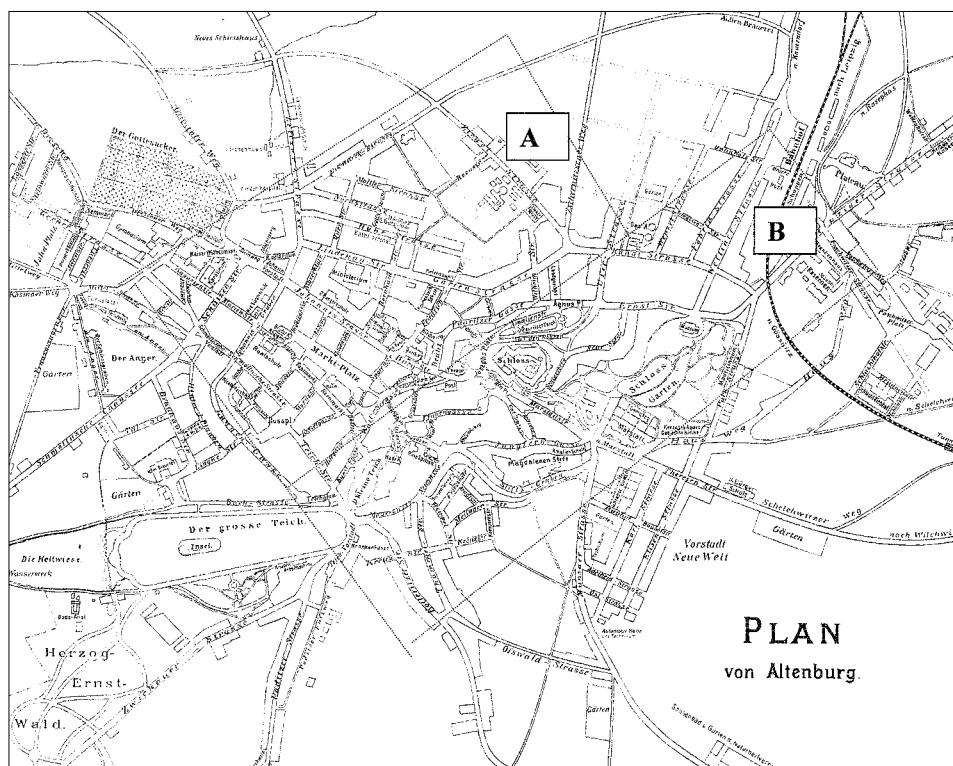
A

B

Neues Schiesshaus

Der Gottesacker

Der Anger

Markt-Platz

Schloss

Schloss Garten

Gärten

Der grosse Teich

Insel

Die Heilwiese

Wasserwerk

Herzog-Ernst-Wald.

Vorstadt Neue Welt

Bahnhof

Plateau

Schelchwitzer Weg

Oswald-Strasse

Magdalenen Stift

Post

PLAN
von Altenburg.